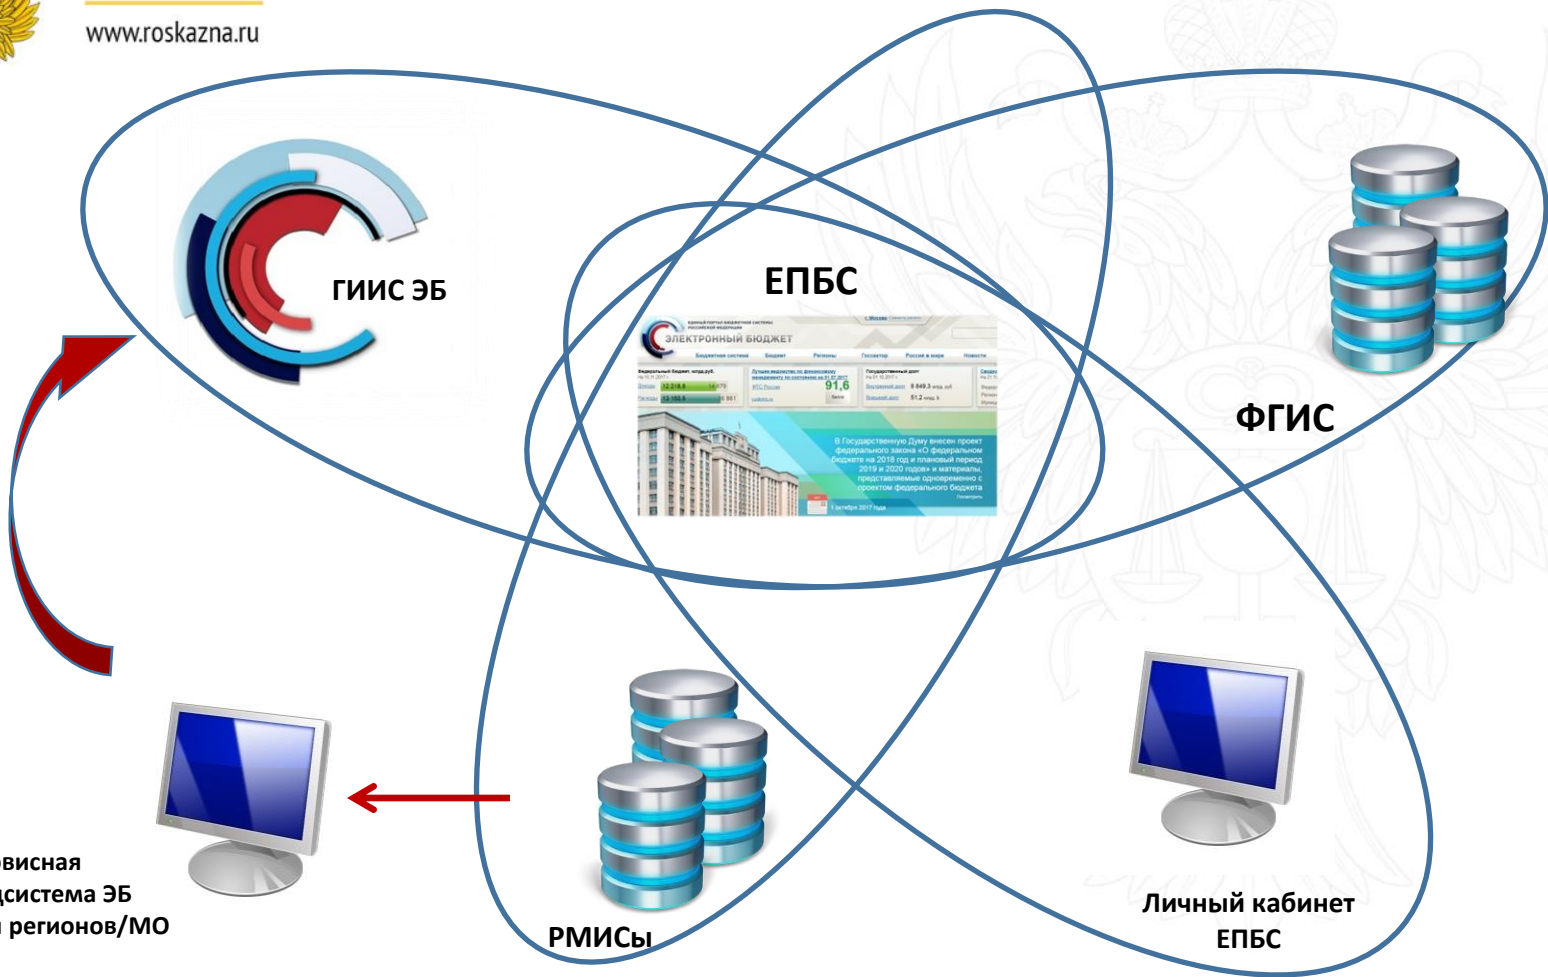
www.roskazna.ru

ГИИС ЭБ

ЕПБС

ЕДИНЫЙ ПОРТАЛ БЮДЖЕТНОЙ СИСТЕМЫ РОССИЙСКОЙ ФЕДЕРАЦИИ
ЭЛЕКТРОННЫЙ БЮДЖЕТ

Бюджетная система Бюджет Регионы Госсектор Россия в мире Новости

91,6

В Государственную Думу внесен проект федерального закона «О федеральном бюджете на 2018 год и плановый период 2019 и 2020 годов» и материалы, представляемые одновременно с проектом федерального бюджета

1 октября 2017 года

ФГИС

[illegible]висная
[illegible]дсистема ЭБ
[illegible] регионов/МО

РМИСы

Личный кабинет ЕПБС